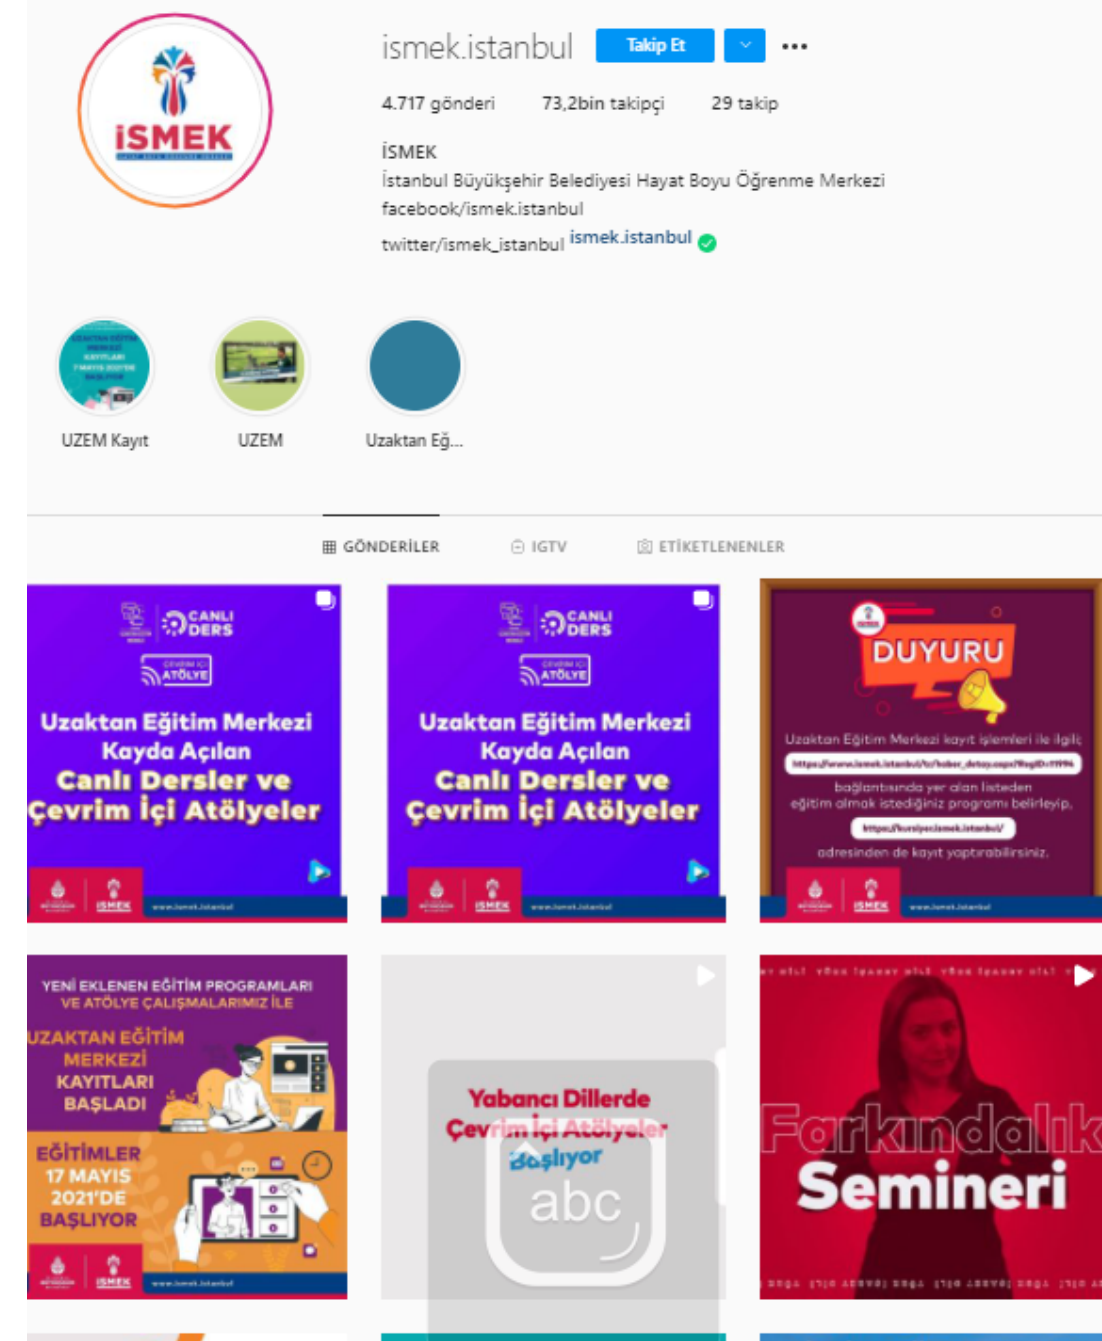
İSMEK

ismek.istanbul Takip Et

4.717 gönderi 73,2bin takipçi 29 takip

İSMEK
İstanbul Büyükşehir Belediyesi Hayat Boyu Öğrenme Merkezi
facebook/ismek.istanbul
twitter/ismek_istanbul ismek.istanbul

UZEM Kayıt
UZEM
Uzaktan Eğ...

GÖNDERİLER IGTV ETİKETLENENLER

CANLI DERS
ATÖLYE
Uzaktan Eğitim Merkezi Kayda Açılan Canlı Dersler ve Çevrim İçi Atölyeler
İSMEK www.ismek.istanbul

CANLI DERS
ATÖLYE
Uzaktan Eğitim Merkezi Kayda Açılan Canlı Dersler ve Çevrim İçi Atölyeler
İSMEK www.ismek.istanbul

DUYURU
Uzaktan Eğitim Merkezi kayıt işlemleri ile ilgili
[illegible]
bağlantısında yer alan listeden eğitim almak istediğiniz programı belirleyip,
https://kursiyer.ismek.istanbul/
adresinden de kayıt yaptırabilirsiniz.
İSMEK www.ismek.istanbul

YENİ EKLENEN EĞİTİM PROGRAMLARI VE ATÖLYE ÇALIŞMALARIMIZ İLE
UZAKTAN EĞİTİM MERKEZİ KAYITLARI BAŞLADI
EĞİTİMLER 17 MAYIS 2021'DE BAŞLIYOR
İSMEK www.ismek.istanbul

Yabancı Dillerde Çevrim İçi Atölyeler Başlıyor
abc

Farkındalık Semineri